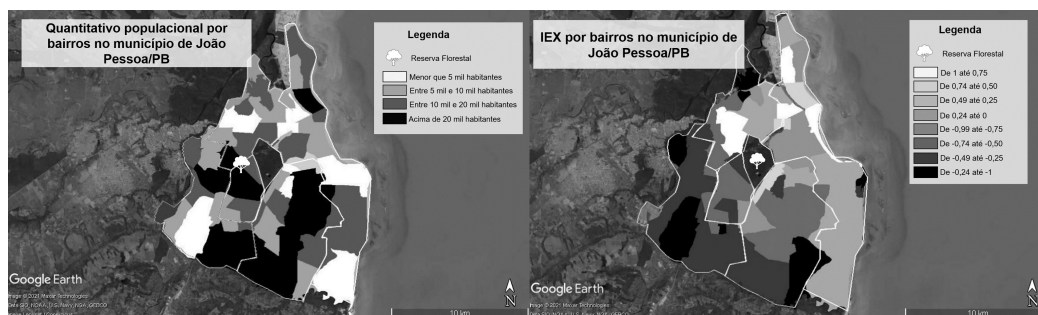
Quantitativo populacional por bairros no município de João Pessoa/PB

Legenda

Reserva Florestal

Menor que 5 mil habitantes
Entre 5 mil e 10 mil habitantes
Entre 10 mil e 20 mil habitantes
Acima de 20 mil habitantes

Google Earth
Image © 2021 Maxar Technologies
Data SIO, NOAA, U.S. Navy, NGA, GEBCO
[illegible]

N
10 km

IEX por bairros no município de João Pessoa/PB

Legenda

Reserva Florestal

De 1 até 0,75
De 0,74 até 0,50
De 0,49 até 0,25
De 0,24 até 0
De -0,99 até -0,75
De -0,74 até -0,50
De -0,49 até -0,25
De -0,24 até -1

Google Earth
Image © 2021 Maxar Technologies
Data SIO, NOAA, U.S. Navy, NGA, GEBCO

N
10 km